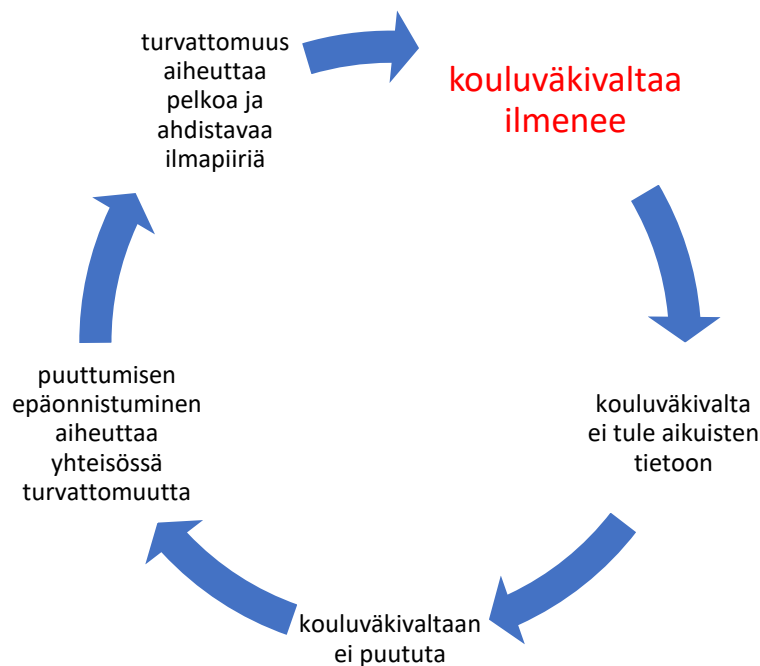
kouluväkivaltaa ilmenee

kouluväkivalta ei tule aikuisten tietoon

kouluväkivaltaan ei puututa

puuttumisen epäonnistuminen aiheuttaa yhteisössä turvattomuutta

turvattomuus aiheuttaa pelkoa ja ahdistavaa ilmapiiriä